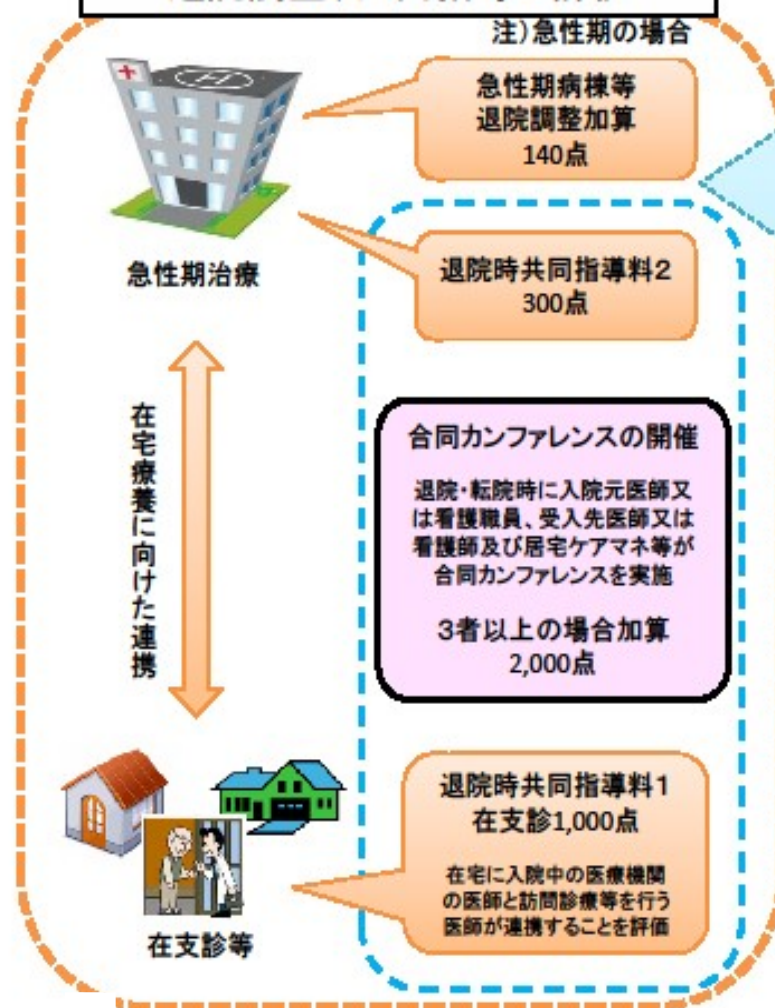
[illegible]

注）急性期の場合

急性期病棟等
退院調整加算
140点

急性期治療

退院時共同指導料２
300点

在宅療養に向けた連携

合同カンファレンスの開催

退院・転院時に入院元医師又は看護職員、受入先医師又は看護師及び居宅ケアマネ等が合同カンファレンスを実施

3者以上の場合加算
2,000点

退院時共同指導料１
在支診1,000点

在宅に入院中の医療機関の医師と訪問診療等を行う医師が連携することを評価

在支診等